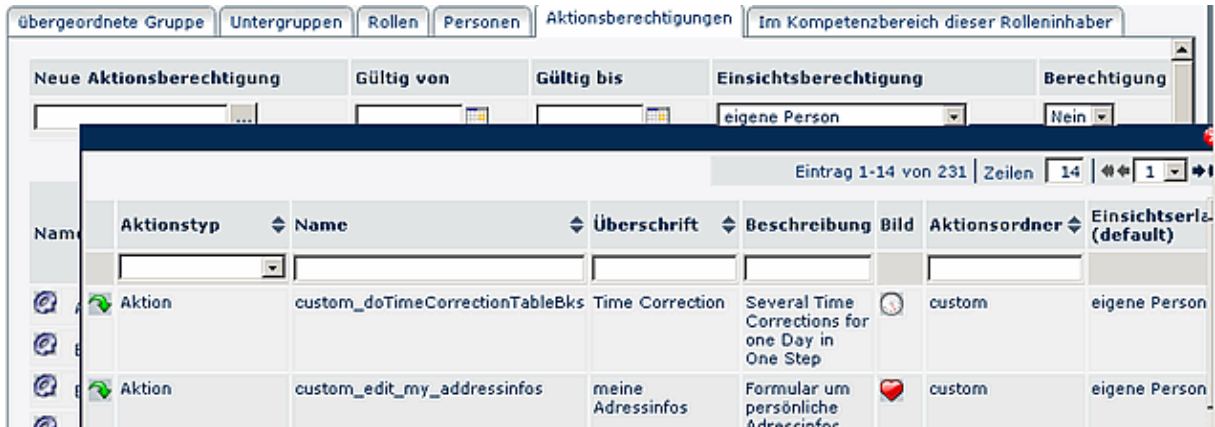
übergeordnete Gruppe | Untergruppen | Rollen | Personen | Aktionsberechtigungen | Im Kompetenzbereich dieser Rolleninhaber

| Neue Aktionsberechtigung | Gültig von | Gültig bis | Einsichtsberechtigung | Berechtigung |
|---|---|---|---|---|
| ... | | | eigene Person | Nein |

Nam

Eintrag 1-14 von 231 | Zeilen 14 | 1

| Aktionstyp | Name | Überschrift | Beschreibung | Bild | Aktionsordner | Einsichtserla (default) |
|---|---|---|---|---|---|---|
| | | | | | | |
| Aktion | custom_doTimeCorrectionTableBks | Time Correction | Several Time Corrections for one Day in One Step | | custom | eigene Person |
| Aktion | custom_edit_my_addressinfos | meine Adressinfos | Formular um persönliche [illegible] | | custom | eigene Person |